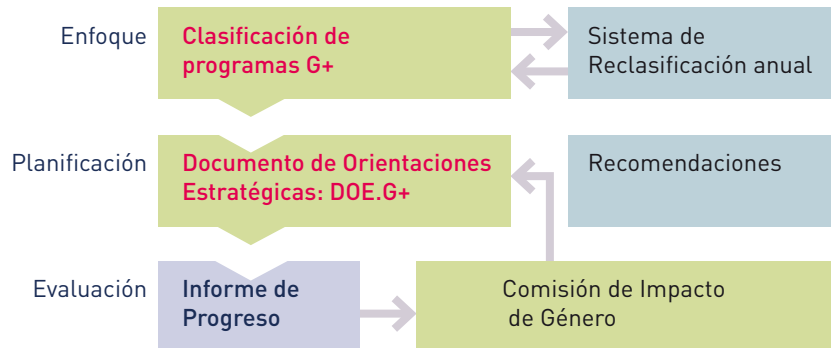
Enfoque

Clasificación de programas G+

Sistema de Reclasificación anual

Planificación

Documento de Orientaciones Estratégicas: DOE.G+

Recomendaciones

Evaluación

Informe de Progreso

Comisión de Impacto de Género